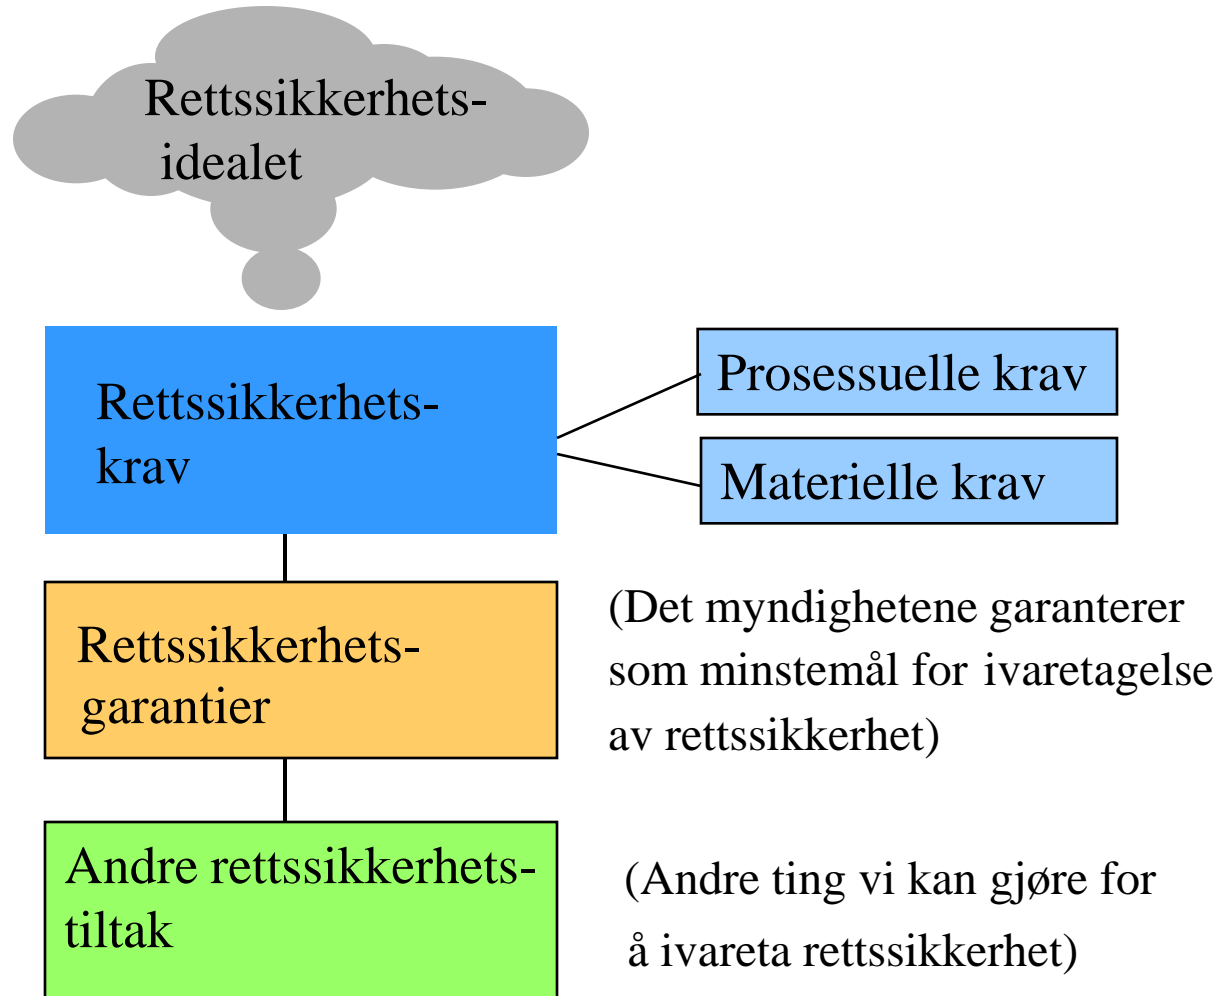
Rettssikkerhets-
idealet

Rettssikkerhets-
krav

Prosessuelle krav

Materielle krav

Rettssikkerhets-
garantier

(Det myndighetene garanterer som minstemål for ivaretagelse av rettssikkerhet)

Andre rettssikkerhets-
tiltak

(Andre ting vi kan gjøre for å ivareta rettssikkerhet)